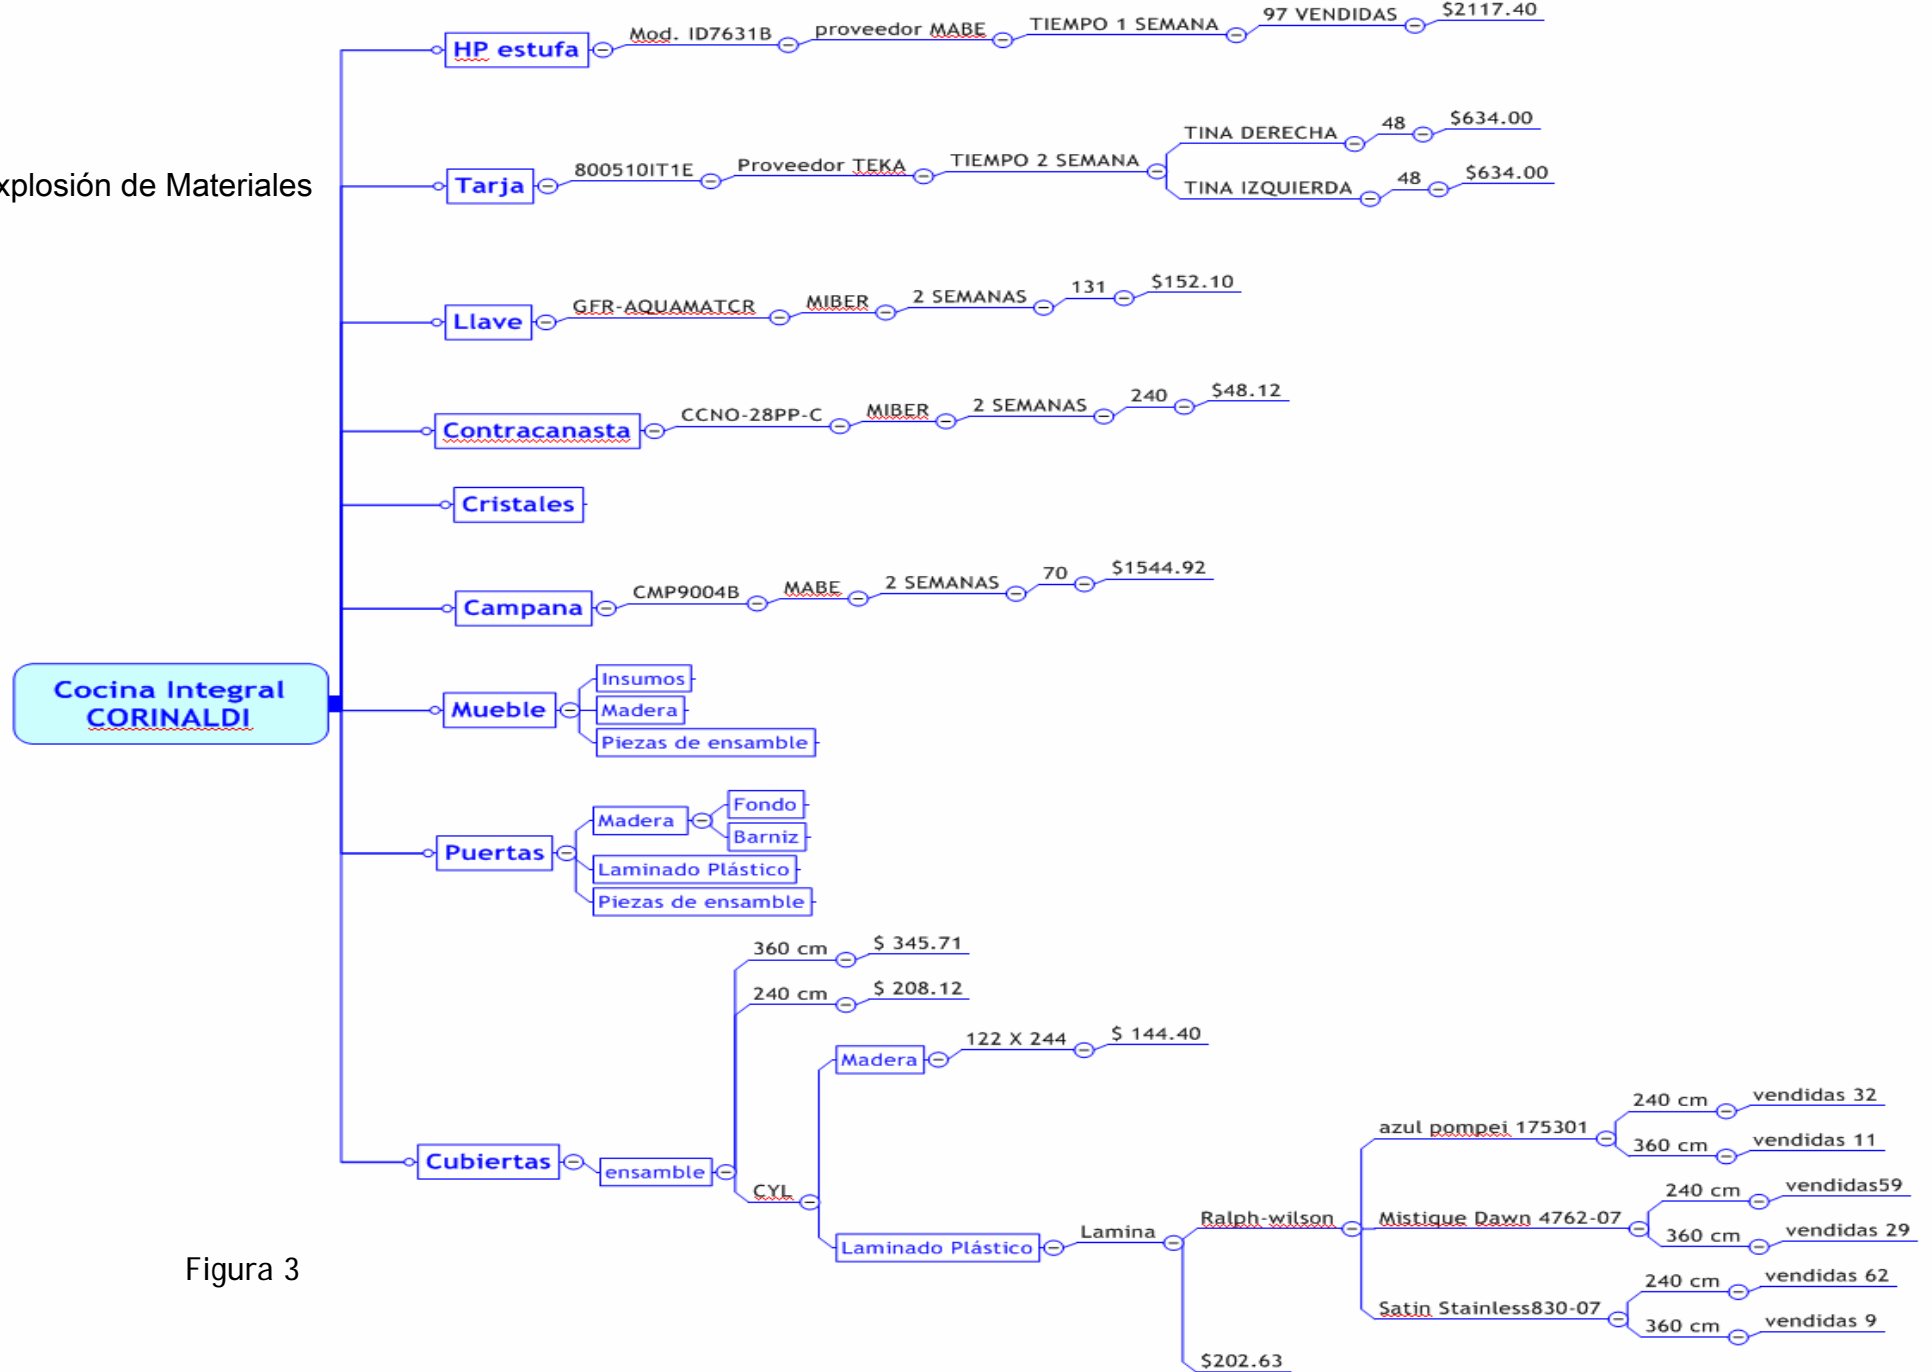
xplosión de Materiales

Cocina Integral CORINALDI

HP estufa
Mod. ID7631B
proveedor MABE
TIEMPO 1 SEMANA
97 VENDIDAS
$2117.40

Tarja
800510IT1E
Proveedor TEKA
TIEMPO 2 SEMANA
TINA DERECHA
48
$634.00
TINA IZQUIERDA
48
$634.00

Llave
GFR-AQUAMATCR
MIBER
2 SEMANAS
131
$152.10

Contracanasta
CCNO-28PP-C
MIBER
2 SEMANAS
240
$48.12

Cristales

Campana
CMP9004B
MABE
2 SEMANAS
70
$1544.92

Mueble
Insumos
Madera
Piezas de ensamble

Puertas
Madera
Fondo
Barniz
Laminado Plástico
Piezas de ensamble

Cubiertas
ensamble
360 cm
$ 345.71
240 cm
$ 208.12
CYL
Madera
122 X 244
$ 144.40
Laminado Plástico
Lamina
Ralph-wilson
azul pompei 175301
240 cm
vendidas 32
360 cm
vendidas 11
Mistique Dawn 4762-07
240 cm
vendidas59
360 cm
vendidas 29
Satin Stainless830-07
240 cm
vendidas 62
360 cm
vendidas 9
$202.63

Figura 3